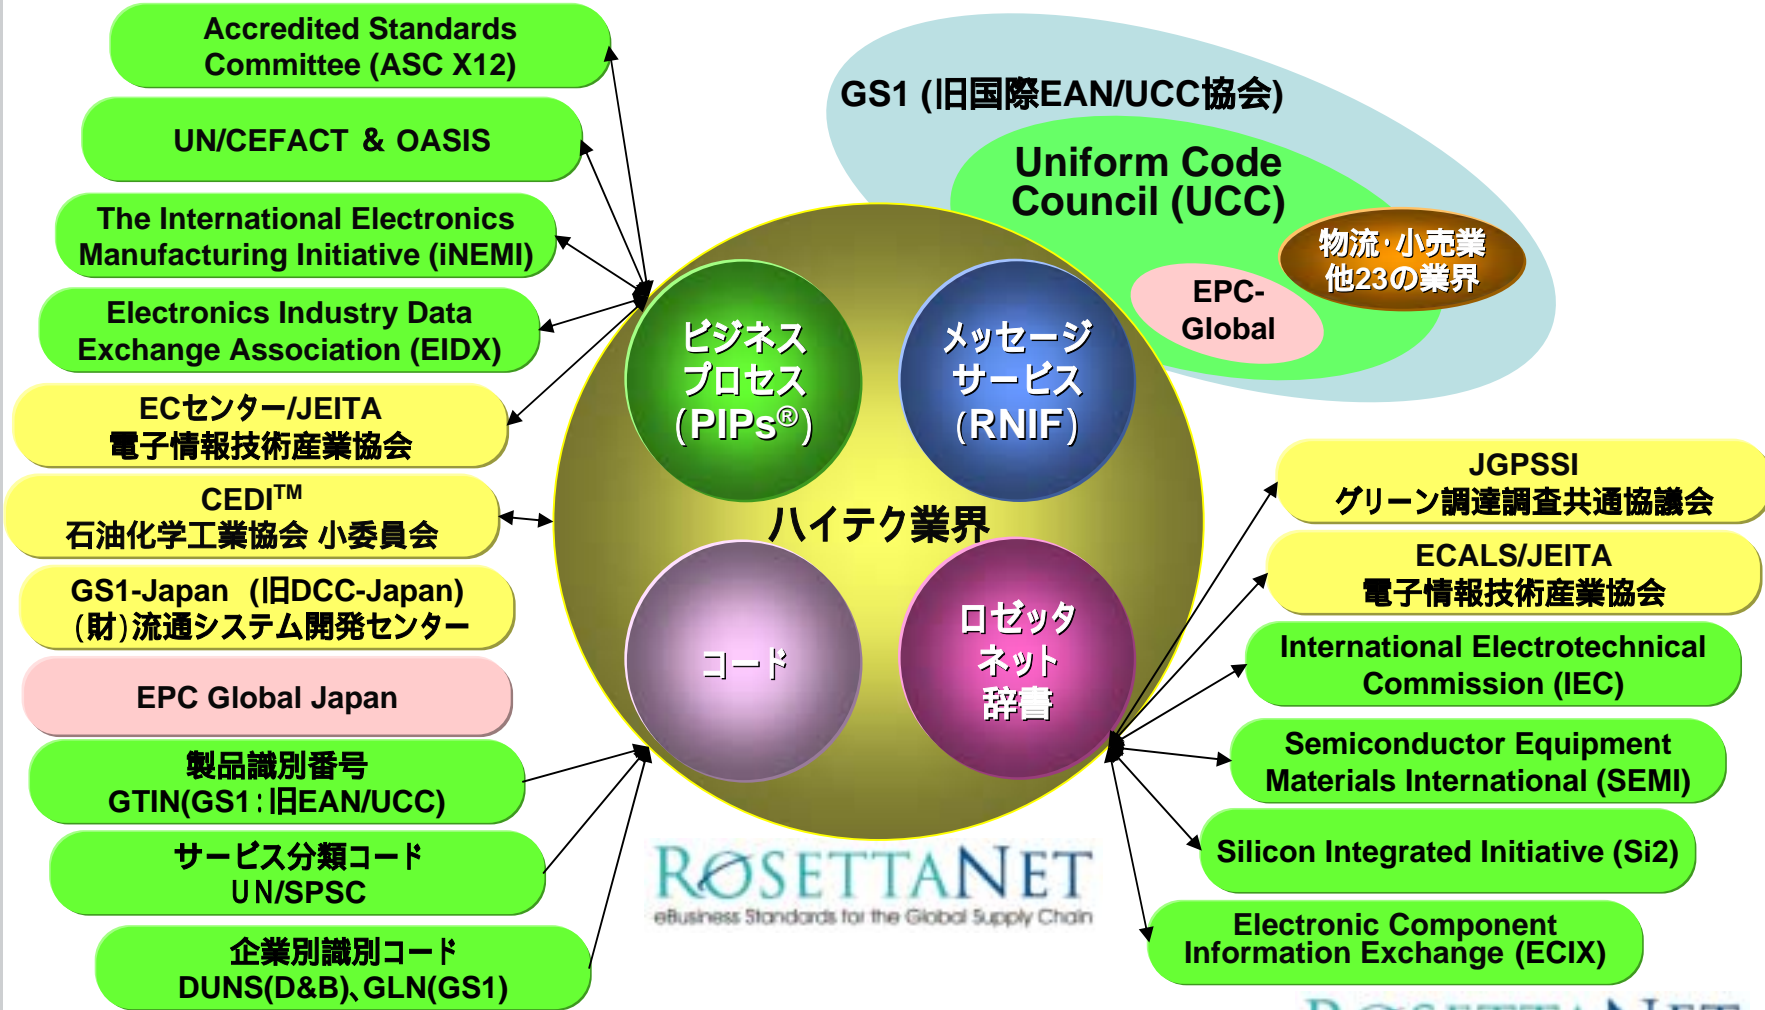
Accredited Standards Committee (ASC X12)

UN/CEFACT & OASIS

The International Electronics Manufacturing Initiative (iNEMI)

Electronics Industry Data Exchange Association (EIDX)

ECセンター/JEITA
電子情報技術産業協会

CEDI$^{TM}$
石油化学工業協会 小委員会

GS1-Japan (旧DCC-Japan)
(財)流通システム開発センター

EPC Global Japan

製品識別番号
GTIN(GS1：旧EAN/UCC)

サービス分類コード
UN/SPSC

企業別識別コード
DUNS(D&B)、GLN(GS1)

GS1 (旧国際EAN/UCC協会)

Uniform Code Council (UCC)

物流・小売業
他23の業界

EPC-Global

ビジネスプロセス
(PIPs®)

メッセージサービス
(RNIF)

ハイテク業界

コード

ロゼッタネット辞書

JGPSSI
グリーン調達調査共通協議会

ECALS/JEITA
電子情報技術産業協会

International Electrotechnical Commission (IEC)

Semiconductor Equipment Materials International (SEMI)

Silicon Integrated Initiative (Si2)

Electronic Component Information Exchange (ECIX)

ROSETTANET
eBusiness Standards for the Global Supply Chain